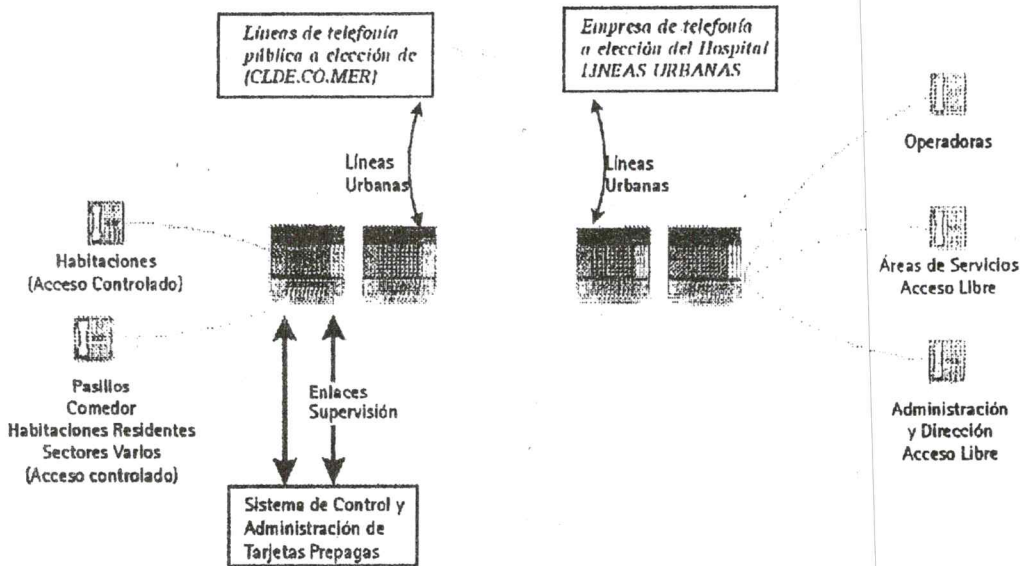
Líneas de telefonía pública a elección de (CLDE.CO.MER)

Empresa de telefonía a elección del Hospital LINEAS URBANAS

Líneas Urbanas

Líneas Urbanas

Operadoras

Habitaciones (Acceso Controlado)

Áreas de Servicios Acceso Libre

Pasillos Comedor Habitaciones Residentes Sectores Varios (Acceso controlado)

Enlaces Supervisión

Administración y Dirección Acceso Libre

Sistema de Control y Administración de Tarjetas Prepagas